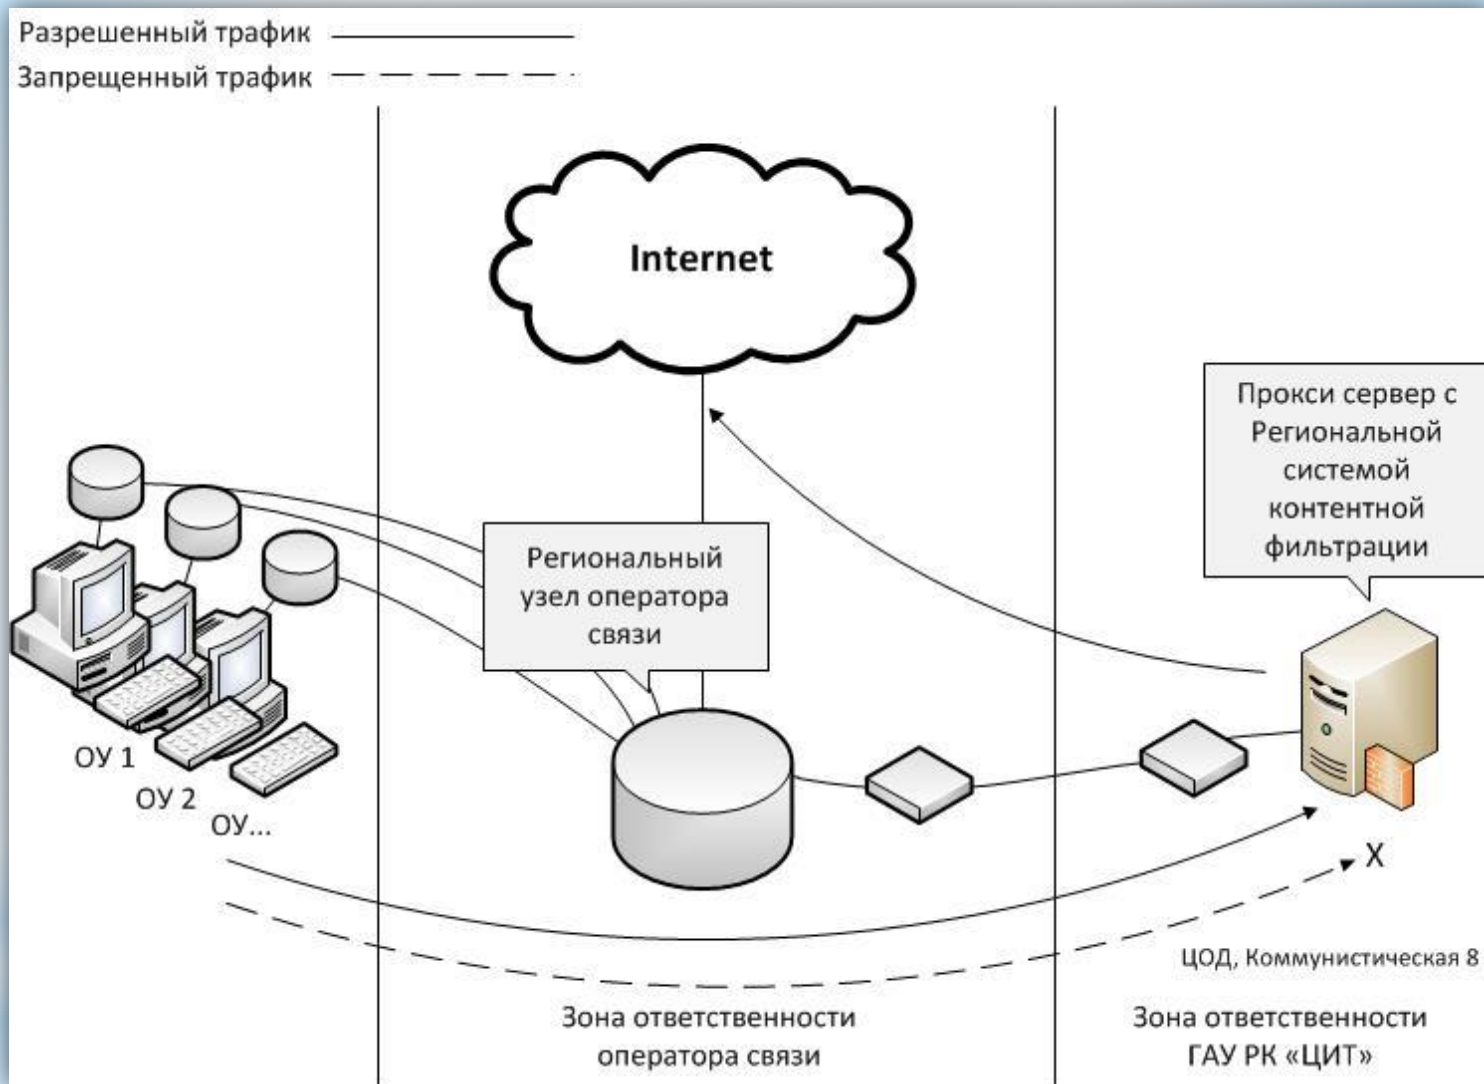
Разрешенный трафик
Запрещенный трафик

Internet

Прокси сервер с Региональной системой контентной фильтрации

Региональный узел оператора связи

ОУ 1
ОУ 2
ОУ...

X

ЦОД, Коммунистическая 8

Зона ответственности оператора связи

Зона ответственности ГАУ РК «ЦИТ»